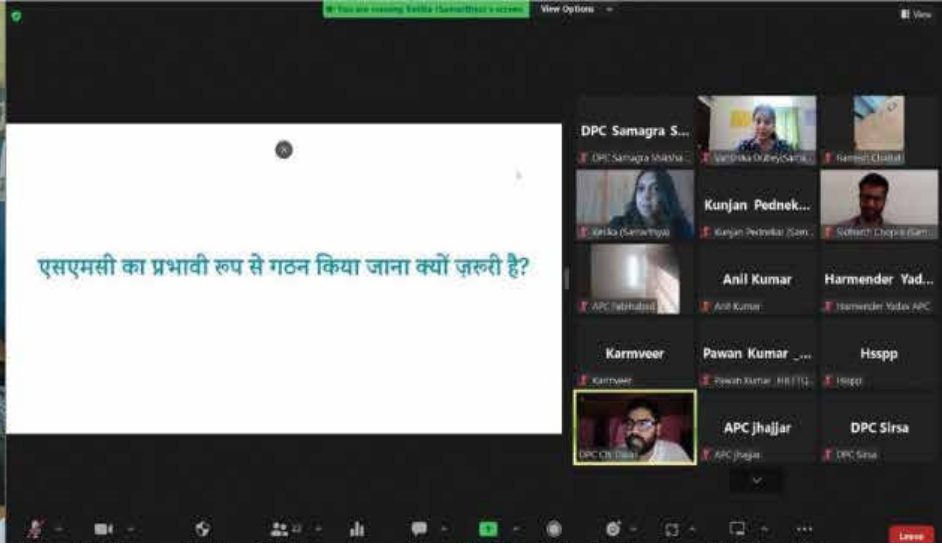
You are viewing Rasika (Samarthya)'s screen

View Options

View

एसएमसी का प्रभावी रूप से गठन किया जाना क्यों ज़रूरी है?

DPC Samagra S...
DPC Samagra Shiksha...

Vartika Dubey(Sama...

Ramesh Chahal

Rasika (Samarthya)

Kunjan Pednek...
Kunjan Pednekar (Sam...

Sofiesh Chopra (Sam...

APC Fatehabad

Anil Kumar
Anil Kumar

Harmender Yad...
Harmender Yadav APC

Karmveer
Karmveer

Pawan Kumar ...
Pawan Kumar HRITG...

Hsspp
Hsspp

DPC Ch Dadri

APC jhajjar
APC jhajjar

DPC Sirsa
DPC Sirsa

Leave